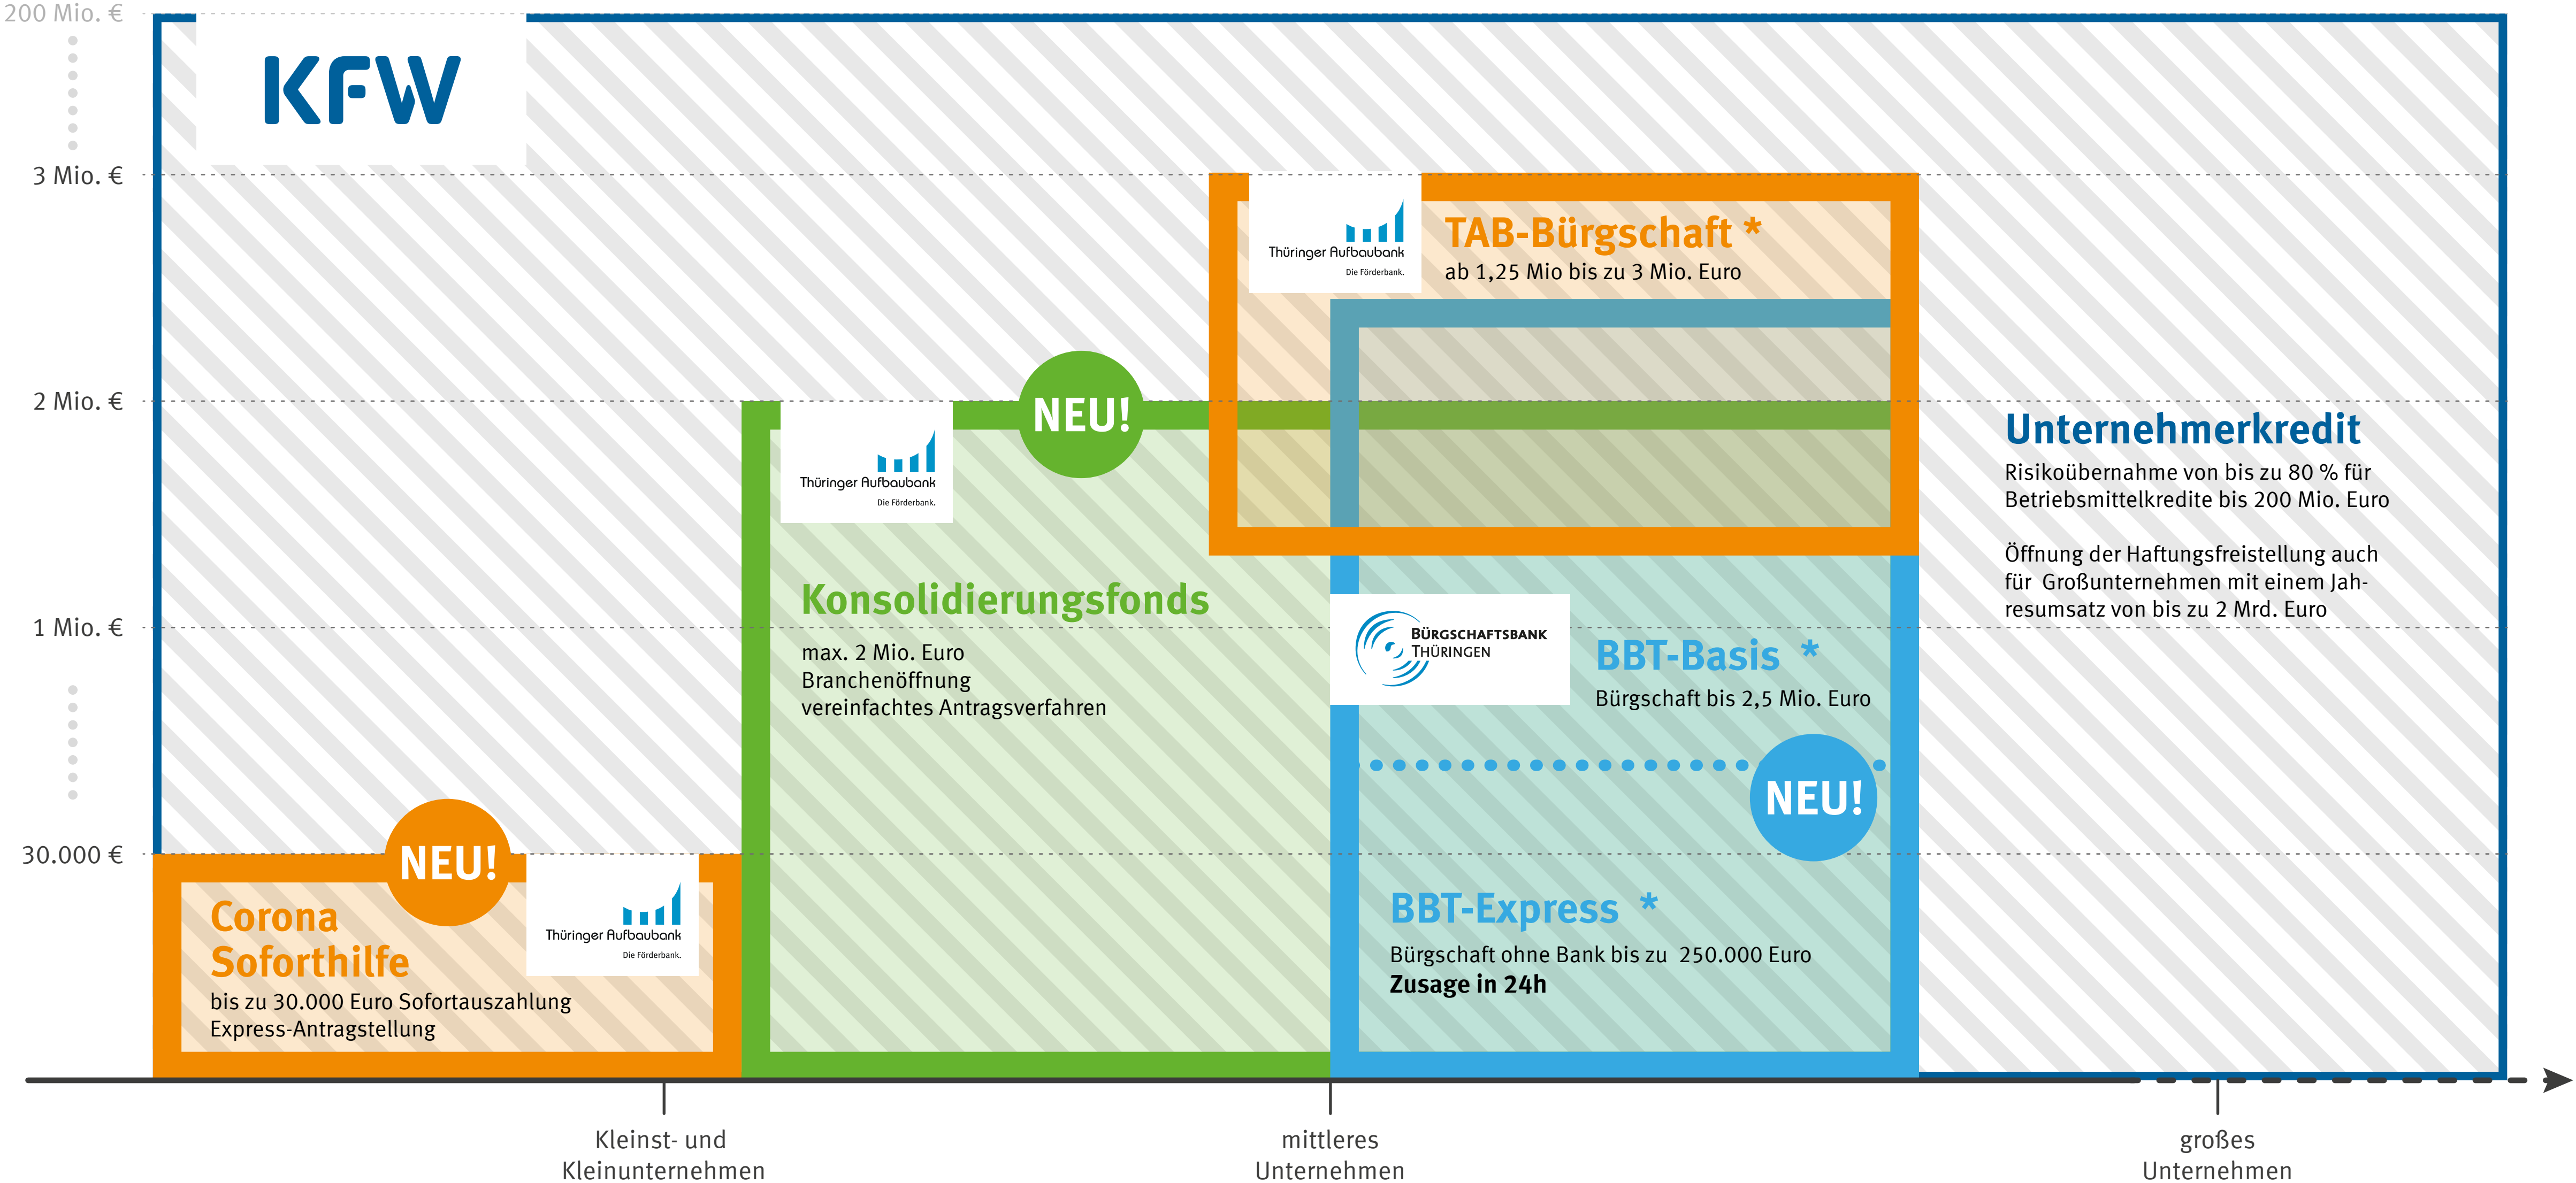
200 Mio. €

KFW

3 Mio. €

2 Mio. €

1 Mio. €

30.000 €

Thüringer Aufbaubank
Die Förderbank.

TAB-Bürgschaft *
ab 1,25 Mio bis zu 3 Mio. Euro

NEU!

Thüringer Aufbaubank
Die Förderbank.

Unternehmerkredit
Risikoübernahme von bis zu 80 % für Betriebsmittelkredite bis 200 Mio. Euro

Öffnung der Haftungsfreistellung auch für Großunternehmen mit einem Jahresumsatz von bis zu 2 Mrd. Euro

Konsolidierungsfonds
max. 2 Mio. Euro
Branchenöffnung
vereinfachtes Antragsverfahren

BÜRGSCHAFTSBANK THÜRINGEN

BBT-Basis *
Bürgschaft bis 2,5 Mio. Euro

NEU!

NEU!

Corona Soforthilfe
bis zu 30.000 Euro Sofortauszahlung
Express-Antragstellung

Thüringer Aufbaubank
Die Förderbank.

BBT-Express *
Bürgschaft ohne Bank bis zu 250.000 Euro
Zusage in 24h

Kleinst- und Kleinunternehmen

mittleres Unternehmen

großes Unternehmen